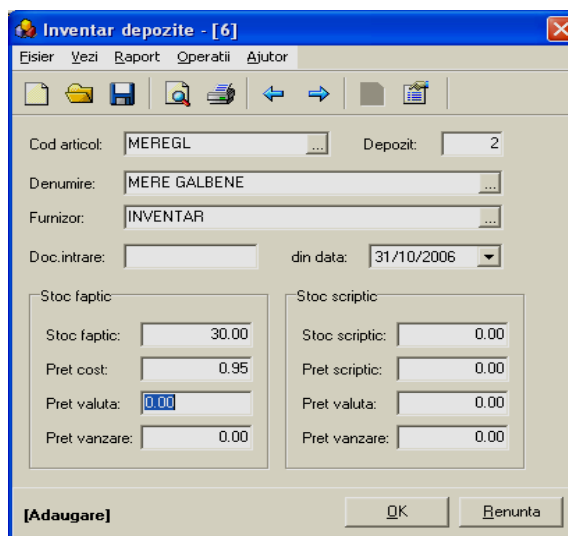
Inventar depozite - [6]

Fisier Vezi Raport Operatii Ajutor

Cod articol: MEREGL ... Depozit: 2

Denumire: MERE GALBENE ...

Furnizor: INVENTAR ...

Doc.intrare: din data: 31/10/2006

Stoc faptic

Stoc faptic: 30.00

Pret cost: 0.95

Pret valuta: 0.00

Pret vanzare: 0.00

Stoc scriptic

Stoc scriptic: 0.00

Pret scriptic: 0.00

Pret valuta: 0.00

Pret vanzare: 0.00

[Adaugare]

OK

Renunta